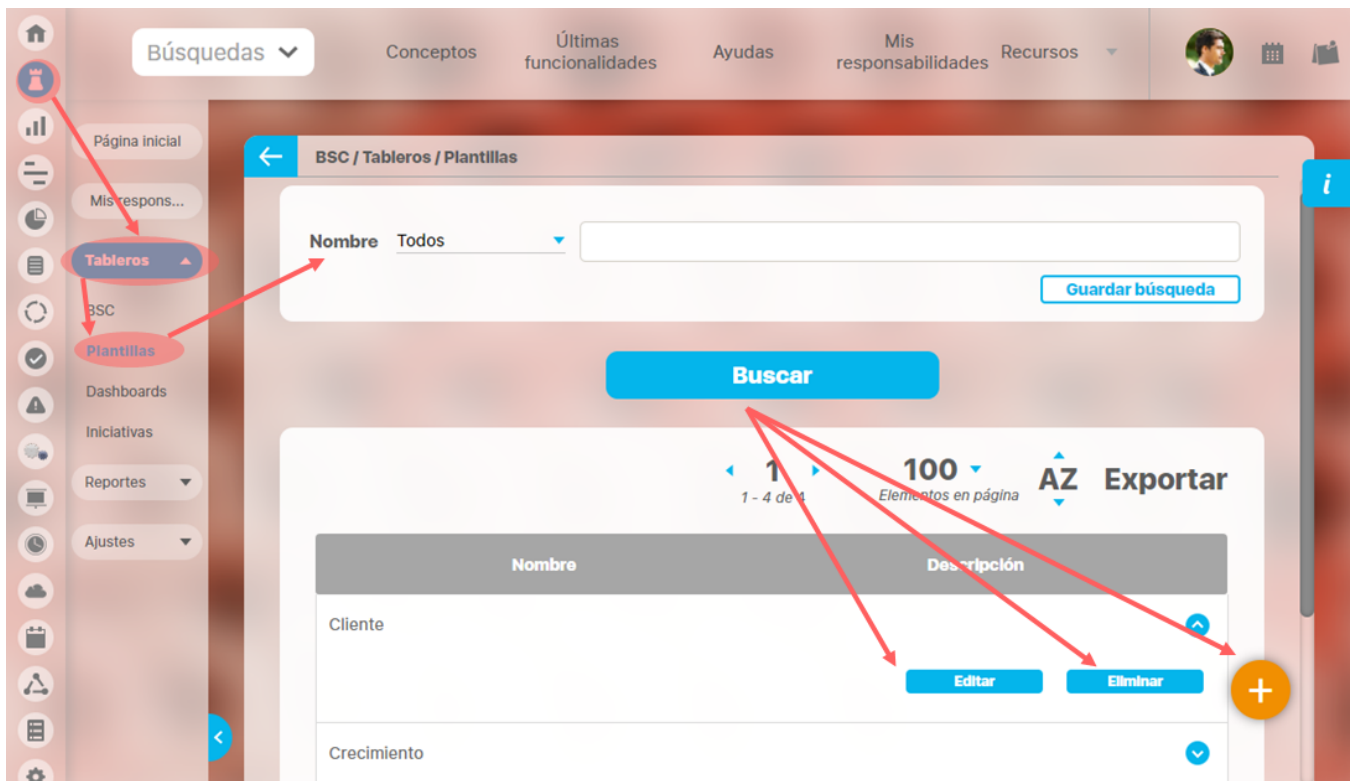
Búsquedas

Conceptos

Últimas funcionalidades

Ayudas

Mis responsabilidades

Recursos

Página inicial

Mis respons...

Tableros

BSC

Plantillas

Dashboards

Iniciativas

Reportes

Ajustes

BSC / Tableros / Plantillas

Nombre Todos

Guardar búsqueda

Buscar

1
1 - 4 de 4

100
Elementos en página

AZ

Exportar

| Nombre | Descripción |
|---|---|
| Cliente | |
| Crecimiento | |

Editar

Eliminar

i

+